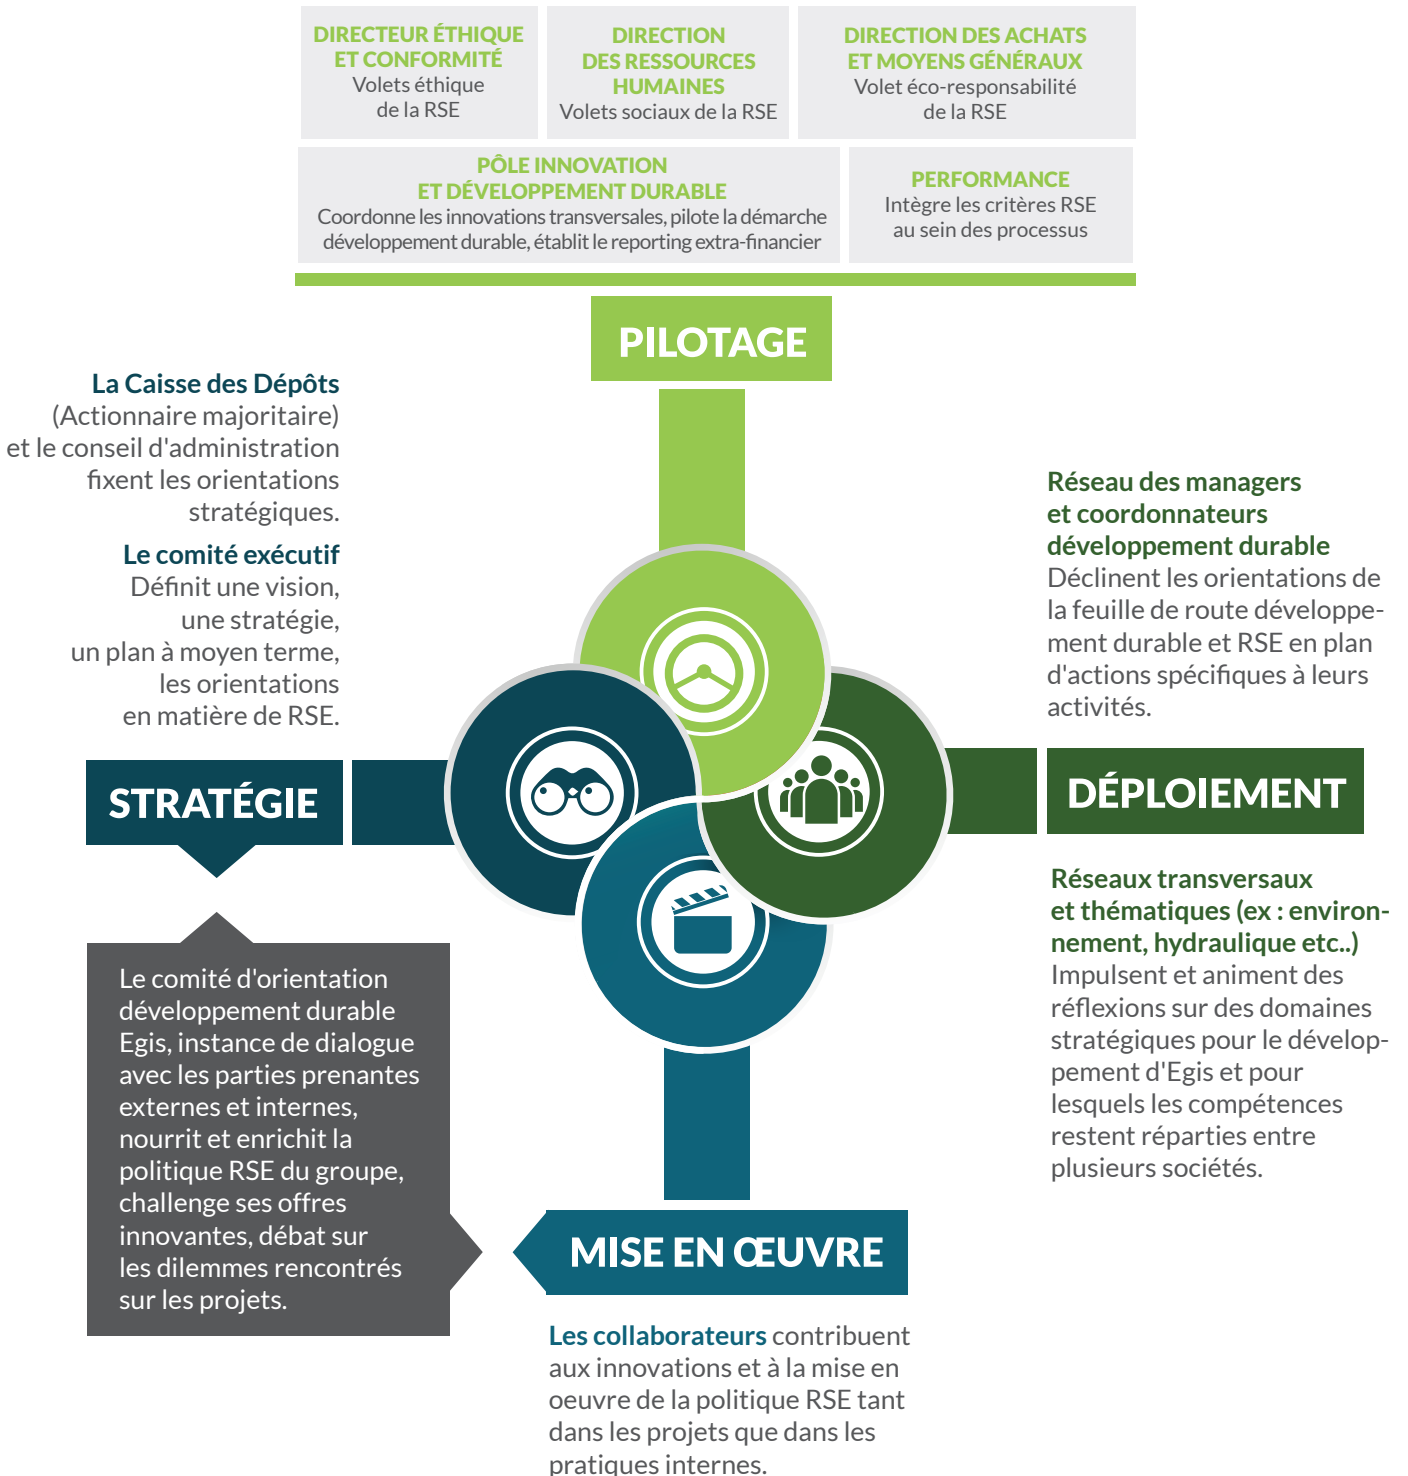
DIRECTEUR ÉTHIQUE ET CONFORMITÉ
Volets éthique de la RSE

DIRECTION DES RESSOURCES HUMAINES
Volets sociaux de la RSE

DIRECTION DES ACHATS ET MOYENS GÉNÉRAUX
Volet éco-responsabilité de la RSE

PÔLE INNOVATION ET DÉVELOPPEMENT DURABLE
Coordonne les innovations transversales, pilote la démarche développement durable, établit le reporting extra-financier

PERFORMANCE
Intègre les critères RSE au sein des processus

PILOTAGE

La Caisse des Dépôts (Actionnaire majoritaire) et le conseil d'administration fixent les orientations stratégiques.

Le comité exécutif Définit une vision, une stratégie, un plan à moyen terme, les orientations en matière de RSE.

Réseau des managers et coordonnateurs développement durable Déclinent les orientations de la feuille de route développement durable et RSE en plan d'actions spécifiques à leurs activités.

STRATÉGIE

DÉPLOIEMENT

Réseaux transversaux et thématiques (ex : environnement, hydraulique etc..) Impulsent et animent des réflexions sur des domaines stratégiques pour le développement d'Egis et pour lesquels les compétences restent réparties entre plusieurs sociétés.

Le comité d'orientation développement durable Egis, instance de dialogue avec les parties prenantes externes et internes, nourrit et enrichit la politique RSE du groupe, challenge ses offres innovantes, débat sur les dilemmes rencontrés sur les projets.

MISE EN ŒUVRE

Les collaborateurs contribuent aux innovations et à la mise en oeuvre de la politique RSE tant dans les projets que dans les pratiques internes.